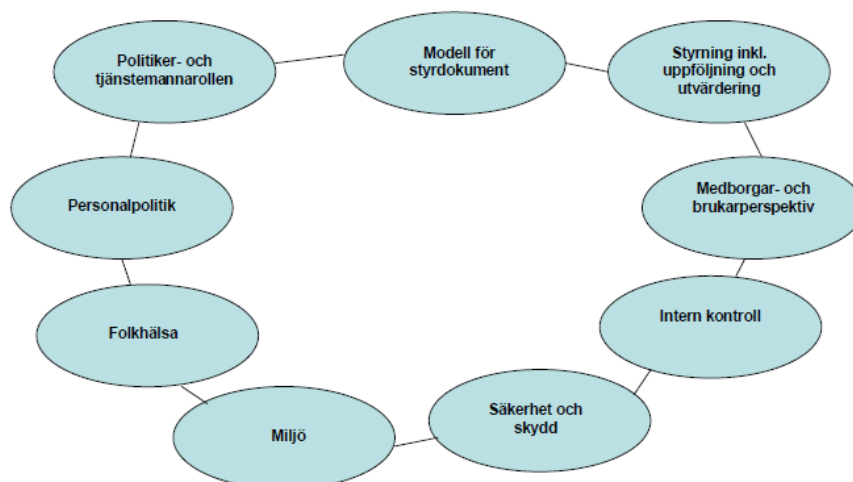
Modell för styrdokument

Styrning inkl. uppföljning och utvärdering

Medborgar- och brukarperspektiv

Intern kontroll

Säkerhet och skydd

Miljö

Folkhälsa

Personalpolitik

Politiker- och tjänstemannarollen